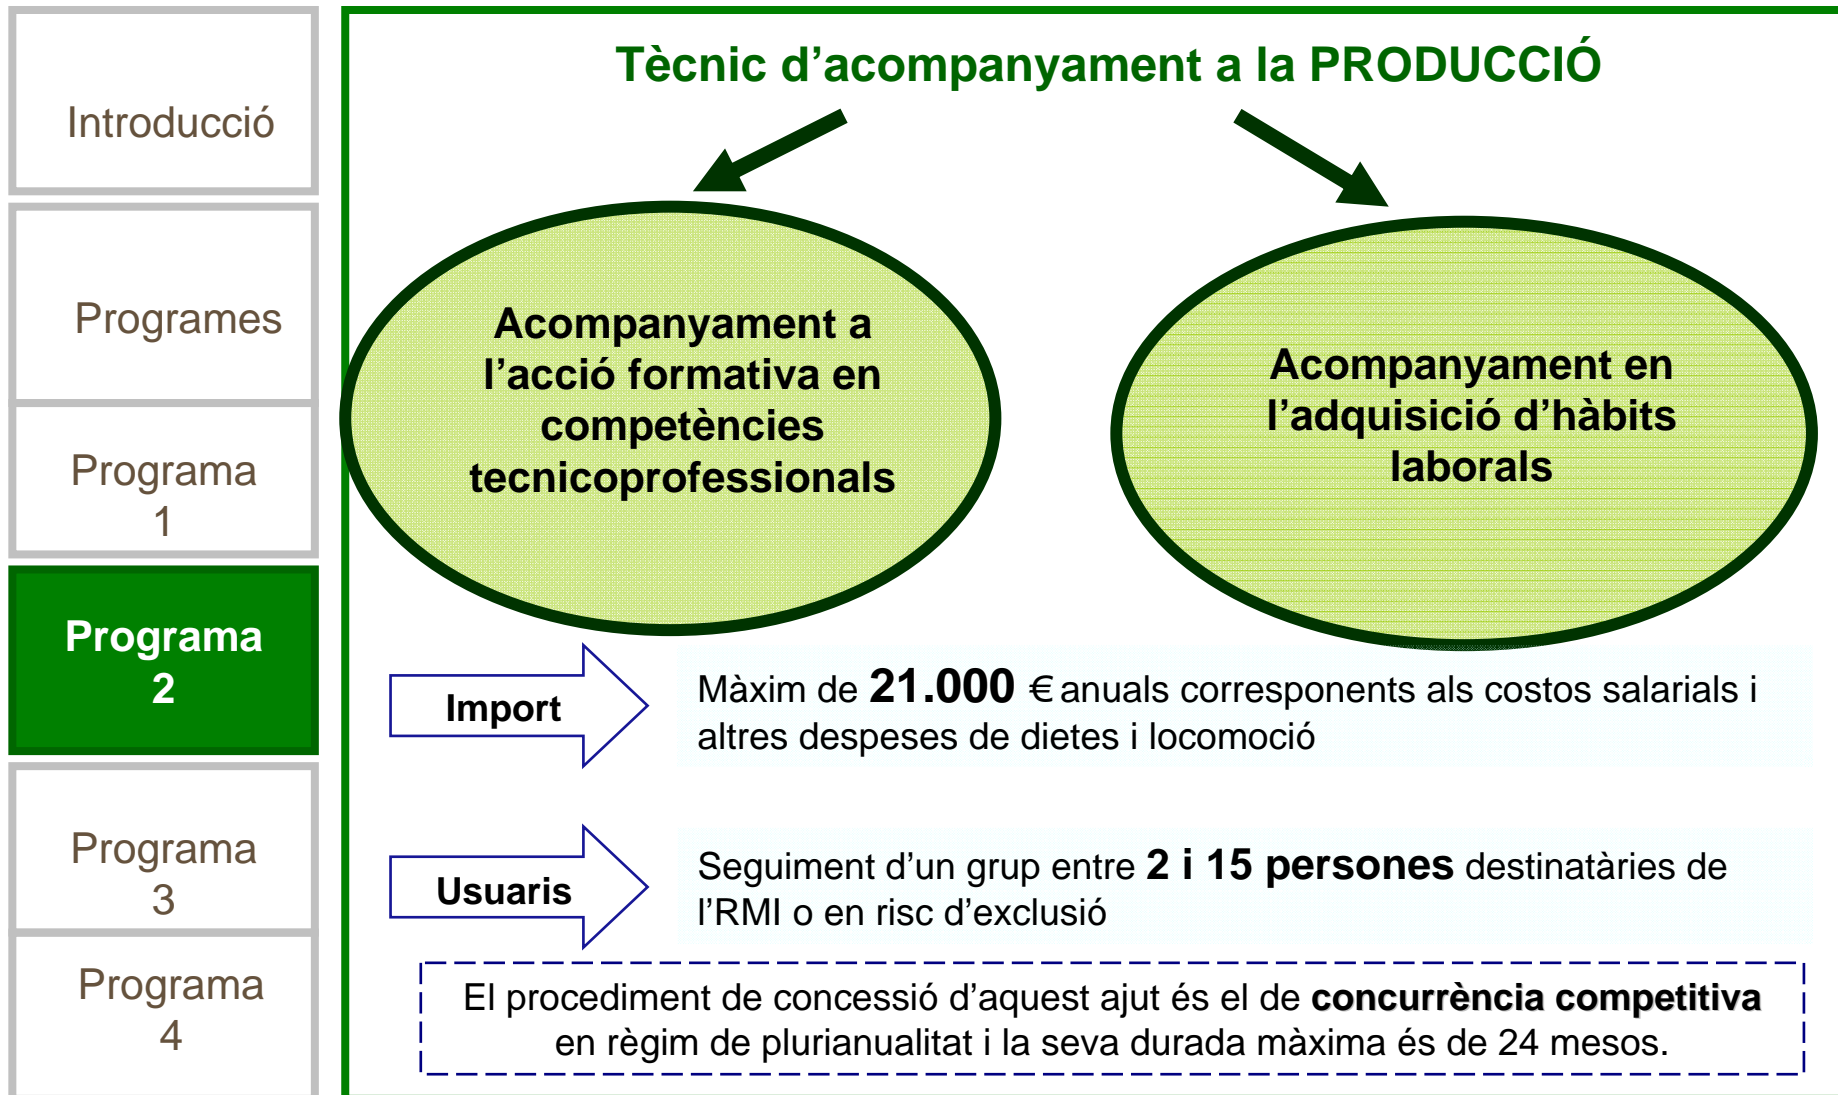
Introducció

Programes

Programa 1

Programa 2

Programa 3

Programa 4

Tècnic d'acompanyament a la PRODUCCIÓ

Acompanyament a l'acció formativa en competències tecnicoprofessionals

Acompanyament en l'adquisició d'hàbits laborals

Import

Màxim de 21.000 € anuals corresponents als costos salarials i altres despeses de dietes i locomoció

Usuaris

Seguiment d'un grup entre 2 i 15 persones destinatàries de l'RMI o en risc d'exclusió

El procediment de concessió d'aquest ajut és el de concurrència competitiva en règim de plurianualitat i la seva durada màxima és de 24 mesos.